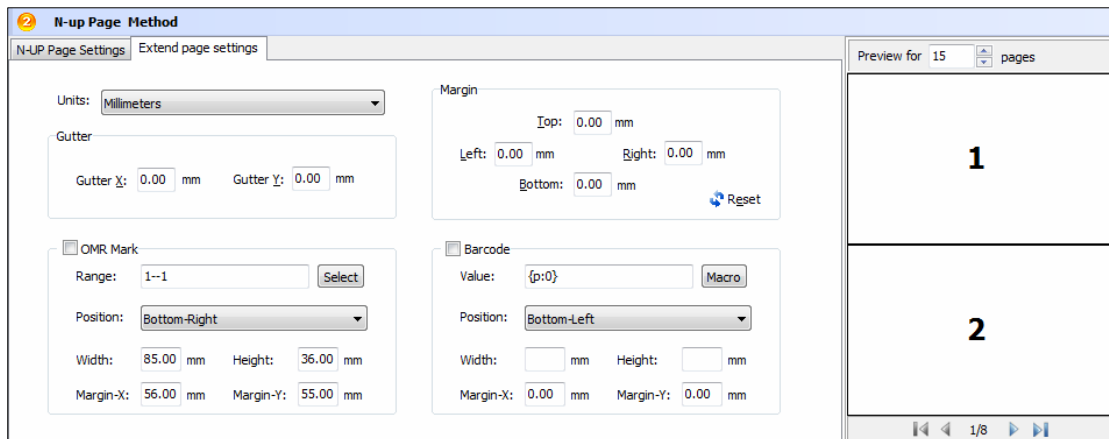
2 N-up Page Method

N-UP Page Settings | Extend page settings

Units: Millimeters

Gutter
Gutter X: 0.00 mm Gutter Y: 0.00 mm

Margin
Top: 0.00 mm
Left: 0.00 mm Right: 0.00 mm
Bottom: 0.00 mm
Reset

OMR Mark
Range: 1--1 Select
Position: Bottom-Right
Width: 85.00 mm Height: 36.00 mm
Margin-X: 56.00 mm Margin-Y: 55.00 mm

Barcode
Value: {p:0} Macro
Position: Bottom-Left
Width: mm Height: mm
Margin-X: 0.00 mm Margin-Y: 0.00 mm

Preview for 15 pages

1

2

1/8